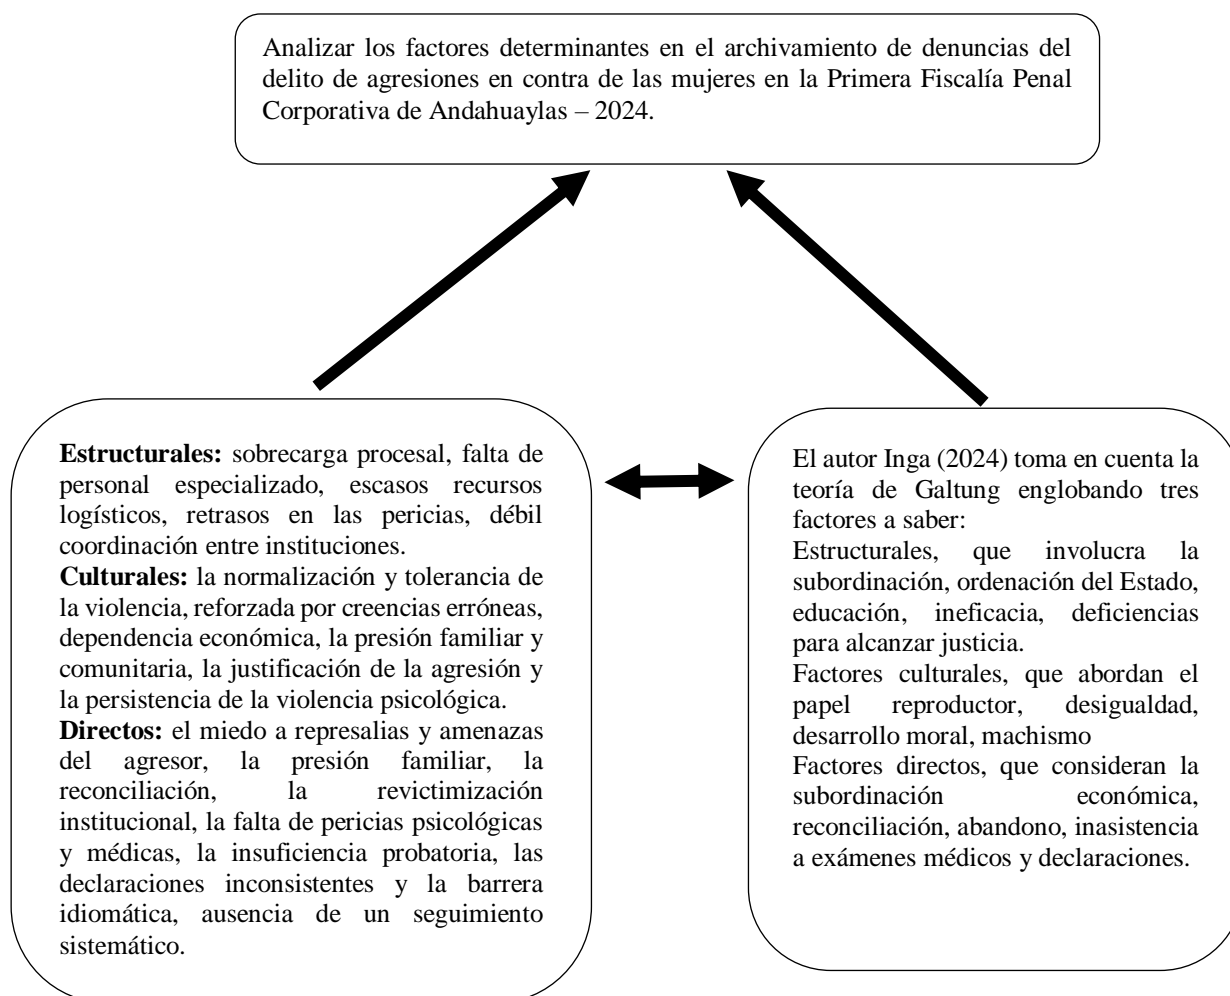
Analizar los factores determinantes en el archivamiento de denuncias del delito de agresiones en contra de las mujeres en la Primera Fiscalía Penal Corporativa de Andahuaylas – 2024.

**Estructurales:** sobrecarga procesal, falta de personal especializado, escasos recursos logísticos, retrasos en las pericias, débil coordinación entre instituciones.
**Culturales:** la normalización y tolerancia de la violencia, reforzada por creencias erróneas, dependencia económica, la presión familiar y comunitaria, la justificación de la agresión y la persistencia de la violencia psicológica.
**Directos:** el miedo a represalias y amenazas del agresor, la presión familiar, la reconciliación, la revictimización institucional, la falta de pericias psicológicas y médicas, la insuficiencia probatoria, las declaraciones inconsistentes y la barrera idiomática, ausencia de un seguimiento sistemático.

El autor Inga (2024) toma en cuenta la teoría de Galtung englobando tres factores a saber:
Estructurales, que involucra la subordinación, ordenación del Estado, educación, ineficacia, deficiencias para alcanzar justicia.
Factores culturales, que abordan el papel reproductor, desigualdad, desarrollo moral, machismo
Factores directos, que consideran la subordinación económica, reconciliación, abandono, inasistencia a exámenes médicos y declaraciones.